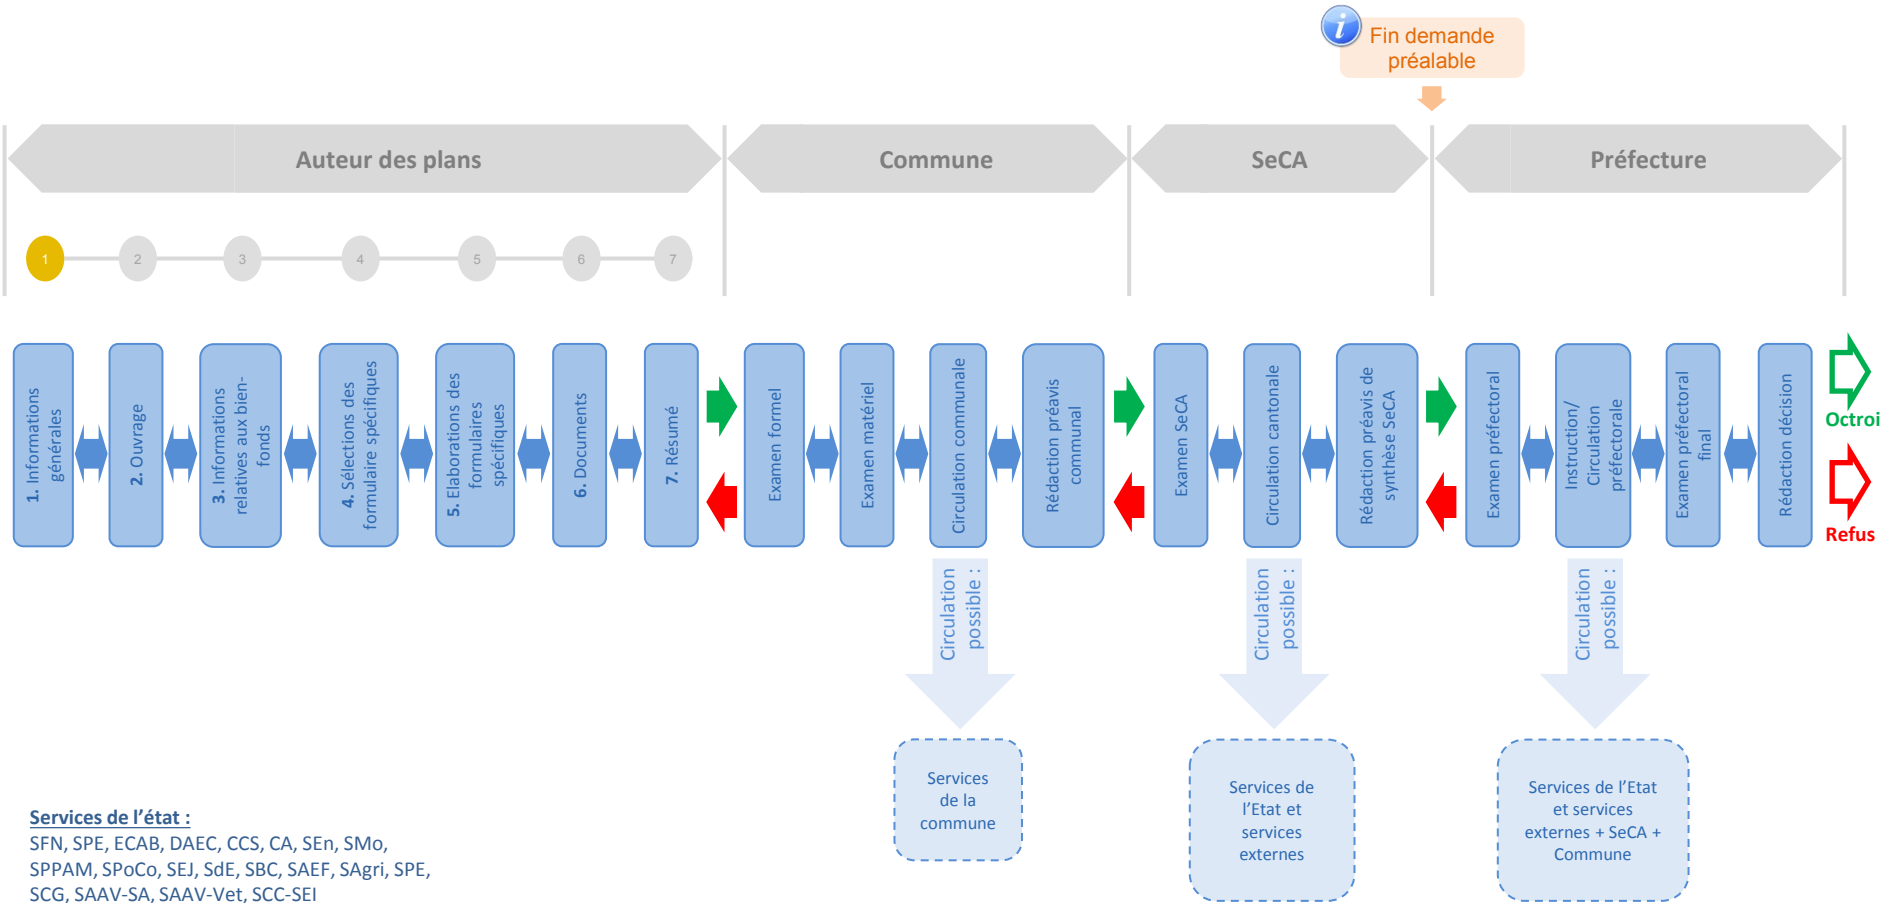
Fin demande préalable

Auteur des plans

Commune

SeCA

Préfecture

1 2 3 4 5 6 7

1. Informations générales

2. Ouvrage

3. Informations relatives aux bien-fonds

4. Sélections des formulaire spécifiques

5. Elaborations des formulaires spécifiques

6. Documents

7. Résumé

Examen formel

Examen matériel

Circulation communale

Rédaction préavis communal

Examen SeCA

Circulation cantonale

Rédaction préavis de synthèse SeCA

Examen préfectoral

Instruction/ Circulation préfectorale

Examen préfectoral final

Rédaction décision

Octroi

Refus

Circulation possible :

Services de la commune

Circulation possible :

Services de l'Etat et services externes

Circulation possible :

Services de l'Etat et services externes + SeCA + Commune

Services de l'état :
SFN, SPE, ECAB, DAEC, CCS, CA, SEn, SMo, SPPAM, SPoCo, SEJ, SdE, SBC, SAEF, SAgri, SPE, SCG, SAAV-SA, SAAV-Vet, SCC-SEI